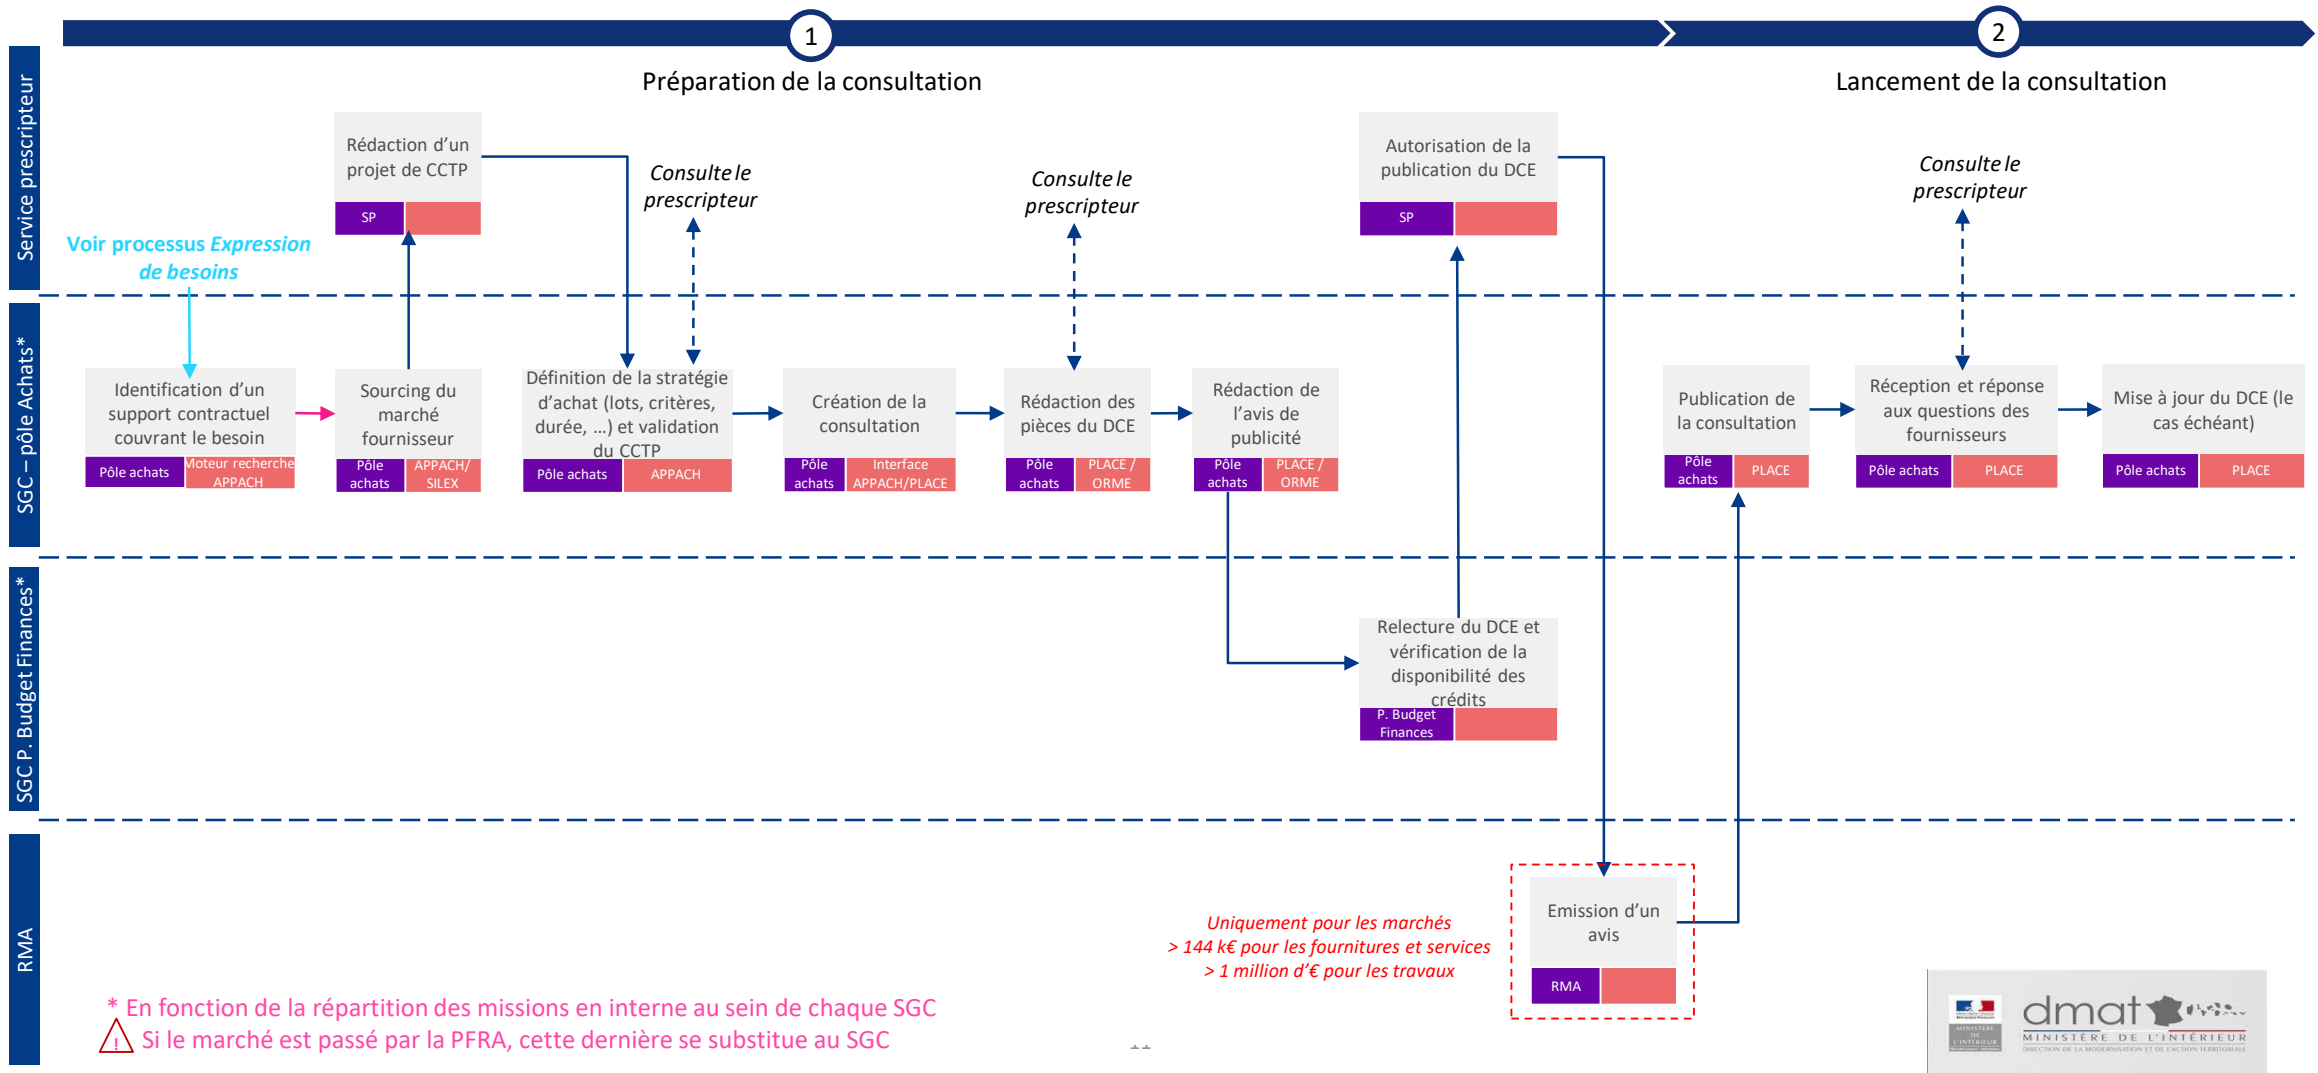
1
Préparation de la consultation

2
Lancement de la consultation

Service prescripteur

SGC – pôle Achats*

SGC P. Budget Finances*

RMA

Voir processus *Expression de besoins*

Rédaction d'un projet de CCTP
SP

Consulte le prescripteur

Consulte le prescripteur

Autorisation de la publication du DCE
SP

Consulte le prescripteur

Identification d'un support contractuel couvrant le besoin
Pôle achats | Moteur recherche APPACH

Sourcing du marché fournisseur
Pôle achats | APPACH/ SILEX

Définition de la stratégie d'achat (lots, critères, durée, …) et validation du CCTP
Pôle achats | APPACH

Création de la consultation
Pôle achats | Interface APPACH/PLACE

Rédaction des pièces du DCE
Pôle achats | PLACE / ORME

Rédaction de l'avis de publicité
Pôle achats | PLACE / ORME

Publication de la consultation
Pôle achats | PLACE

Réception et réponse aux questions des fournisseurs
Pôle achats | PLACE

Mise à jour du DCE (le cas échéant)
Pôle achats | PLACE

Relecture du DCE et vérification de la disponibilité des crédits
P. Budget Finances

Uniquement pour les marchés
> 144 k€ pour les fournitures et services
> 1 million d'€ pour les travaux

Emission d'un avis
RMA

* En fonction de la répartition des missions en interne au sein de chaque SGC
Si le marché est passé par la PFRA, cette dernière se substitue au SGC

dmat
MINISTÈRE DE L'INTÉRIEUR
DIRECTION DE LA MODERNISATION ET DE L'ACTION TERRITORIALE